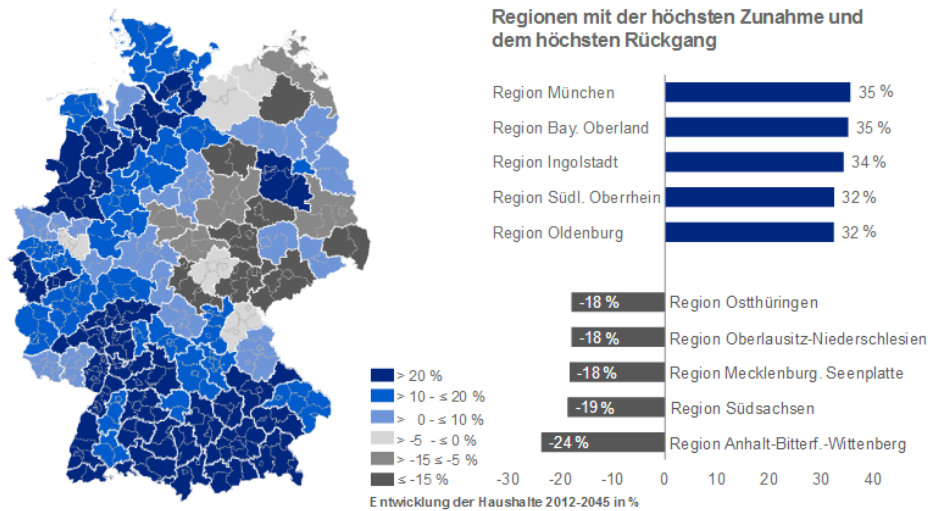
Regionen mit der höchsten Zunahme und dem höchsten Rückgang

Region München 35 %
Region Bay. Oberland 35 %
Region Ingolstadt 34 %
Region Südl. Oberrhein 32 %
Region Oldenburg 32 %
-18 % Region Ostthüringen
-18 % Region Oberlausitz-Niederschlesien
-18 % Region Mecklenburg. Seenplatte
-19 % Region Südsachsen
-24 % Region Anhalt-Bitterf.-Wittenberg

-30 -20 -10 0 10 20 30 40

> 20 %
> 10 - ≤ 20 %
> 0 - ≤ 10 %
> -5 - ≤ 0 %
> -15 ≤ -5 %
≤ -15 %

Entwicklung der Haushalte 2012-2045 in %